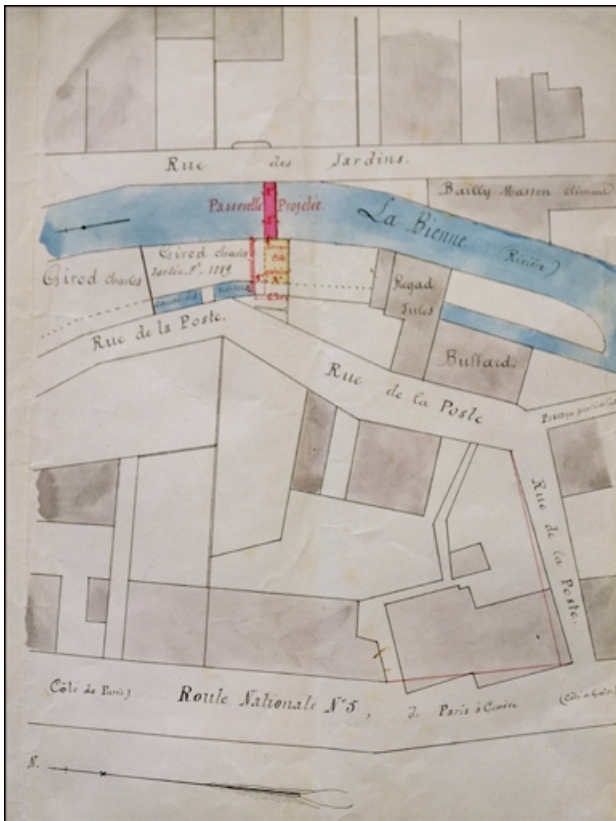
Rue des Jardins.

Bailly Masson (Clément)

Passerelle Projetée

La Bienne (Rivière)

Girod Charles

Girod Charles Jardin N° 1189

Rue de la Poste.

Rugad Jules

Bussard.

Rue de la Poste

Rue de la Poste

Roule Nationale N° 5, de Paris à Genève

(Côté de Paris)

(Côté de Genève)

N.